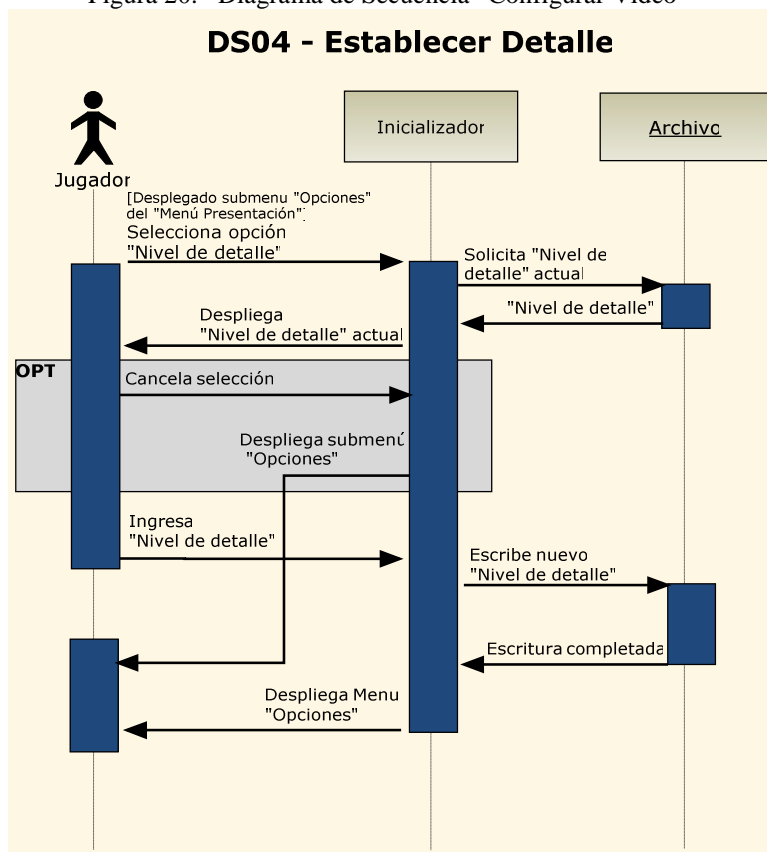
Figura 20. Diagrama de Secuencia "Configurar Video"

DS04 - Establecer Detalle

Jugador

Inicializador

Archivo

[Desplegado submenu "Opciones" del "Menú Presentación"]
Selecciona opción "Nivel de detalle"

Solicita "Nivel de detalle" actual

"Nivel de detalle"

Despliega "Nivel de detalle" actual

OPT

Cancela selección

Despliega submenú "Opciones"

Ingresa "Nivel de detalle"

Escribe nuevo "Nivel de detalle"

Escritura completada

Despliega Menu "Opciones"